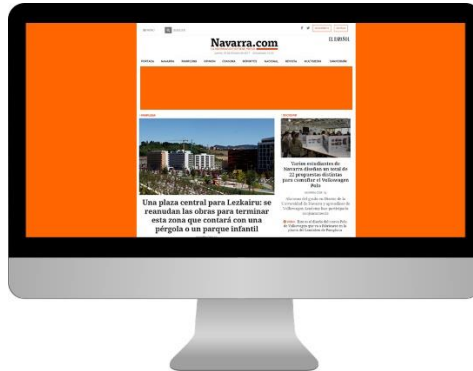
Navarra.com

EL ESPAÑOL

Una plaza central para Lezkairu: se reanudan las obras para terminar esta zona que contará con una pérgola o un parque infantil

Varios estudiantes de Navarra diseñan un total de 22 propuestas dirigidas para cambiar el Volkswagen Polo

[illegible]